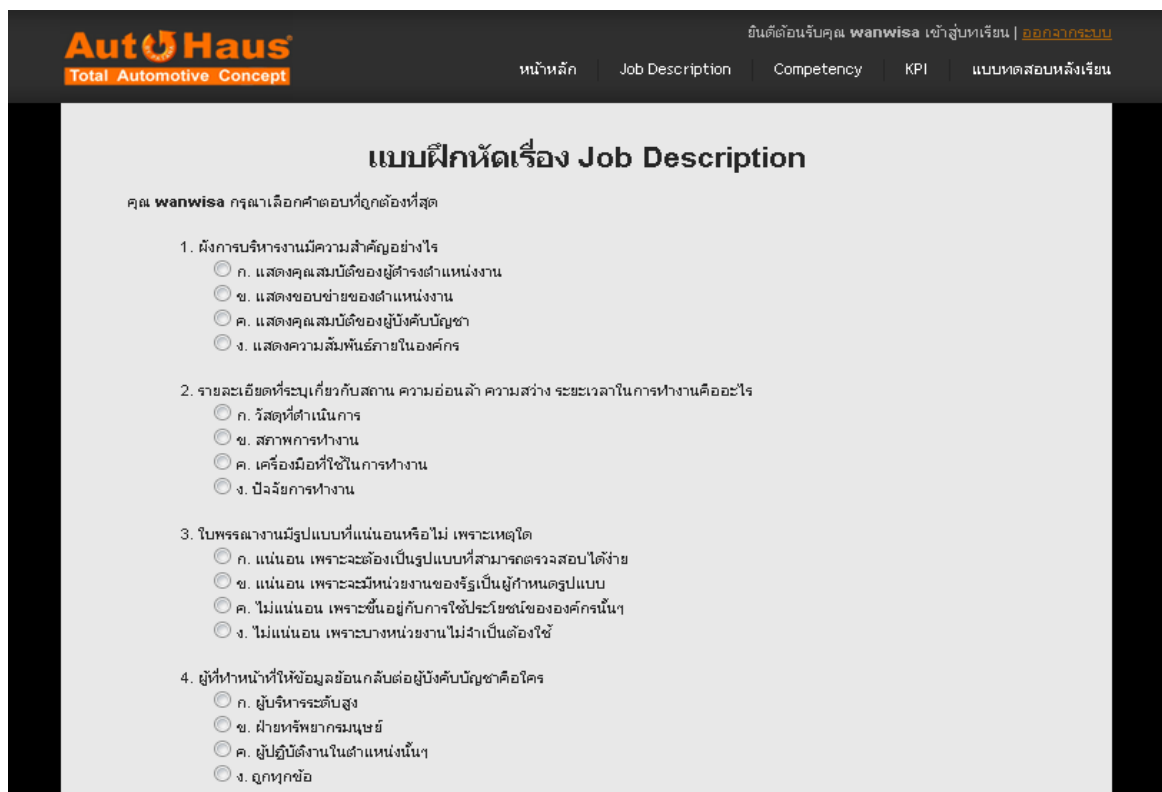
AutoHaus
Total Automotive Concept

ยินดีต้อนรับคุณ wanwisa เข้าสู่บทเรียน | ออกจากระบบ

หน้าหลัก Job Description Competency KPI แบบทดสอบหลังเรียน

แบบฝึกหัดเรื่อง Job Description

คุณ wanwisa กรุณาเลือกคำตอบที่ถูกต้องที่สุด

1. ผังการบริหารงานมีความสำคัญอย่างไร
ก. แสดงคุณสมบัติของผู้ดำรงตำแหน่งงาน
ข. แสดงขอบข่ายของตำแหน่งงาน
ค. แสดงคุณสมบัติของผู้บังคับบัญชา
ง. แสดงความสัมพันธ์ภายในองค์กร

2. รายละเอียดที่ระบุเกี่ยวกับสถาน ความอ่อนล้า ความสว่าง ระยะเวลาในการทำงานคืออะไร
ก. วัสดุที่ดำเนินการ
ข. สภาพการทำงาน
ค. เครื่องมือที่ใช้ในการทำงาน
ง. ปัจจัยการทำงาน

3. ใบพรรณางานมีรูปแบบที่แน่นอนหรือไม่ เพราะเหตุใด
ก. แน่นอน เพราะจะต้องเป็นรูปแบบที่สามารถตรวจสอบได้ง่าย
ข. แน่นอน เพราะจะมีหน่วยงานของรัฐเป็นผู้กำหนดรูปแบบ
ค. ไม่แน่นอน เพราะขึ้นอยู่กับการใช้ประโยชน์ขององค์กรนั้นๆ
ง. ไม่แน่นอน เพราะบางหน่วยงานไม่จำเป็นต้องใช้

4. ผู้ที่ทำหน้าที่ให้ข้อมูลย้อนกลับต่อผู้บังคับบัญชาคือใคร
ก. ผู้บริหารระดับสูง
ข. ฝ่ายทรัพยากรมนุษย์
ค. ผู้ปฏิบัติงานในตำแหน่งนั้นๆ
ง. ถูกทุกข้อ